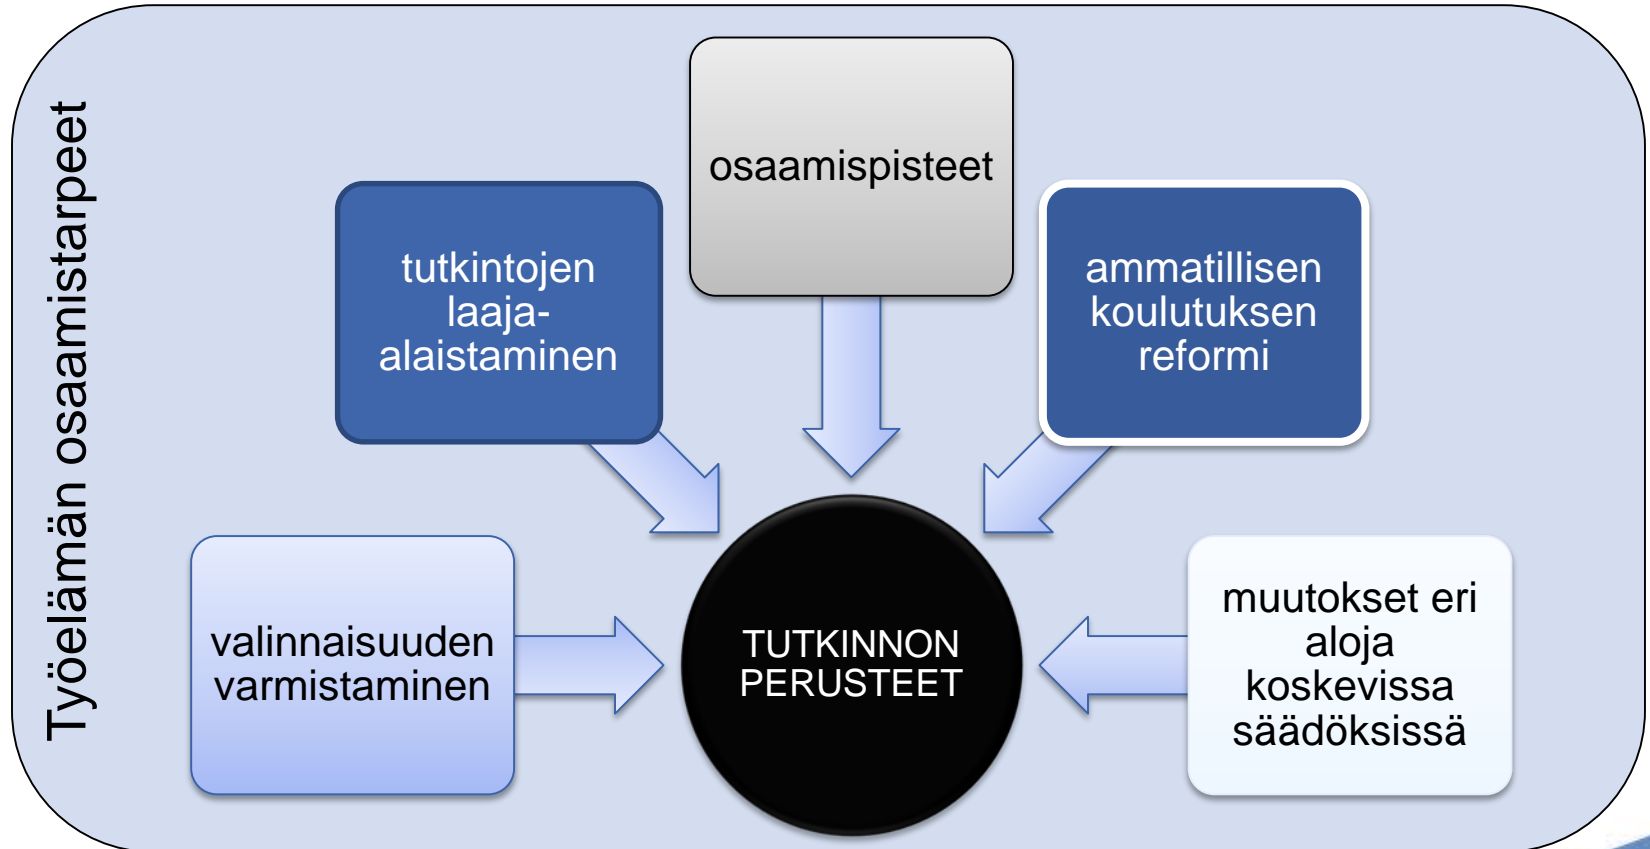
Työelämän osaamistarpeet

osaamispisteet

tutkintojen laaja-alaistaminen

ammatillisen koulutuksen reformi

valinnaisuuden varmistaminen

TUTKINNON PERUSTEET

muutokset eri aloja koskevissa säädöksissä